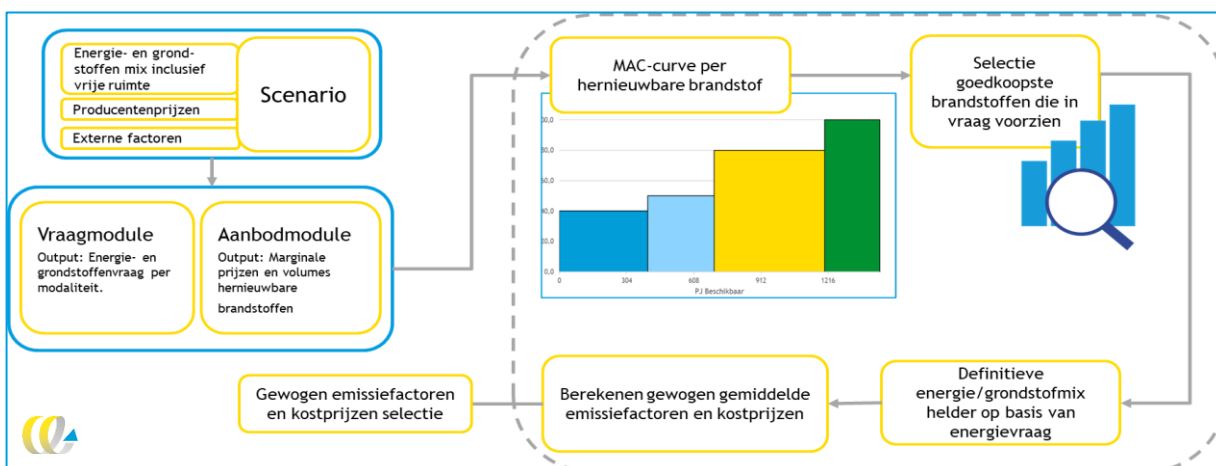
Energie- en grondstoffen mix inclusief vrije ruimte

Producentenprijzen

Externe factoren

Scenario

Vraagmodule
Output: Energie- en grondstoffenvraag per modaliteit.

Aanbodmodule
Output: Marginale prijzen en volumes hernieuwbare brandstoffen

MAC-curve per hernieuwbare brandstof

00,0
80,0
60,0
40,0
20,0
0,0
0
304
608
912
1216
PJ Beschikbaar

Selectie goedkoopste brandstoffen die in vraag voorzien

Definitieve energie/grondstofmix helder op basis van energievraag

Berekenen gewogen gemiddelde emissiefactoren en kostprijzen

Gewogen emissiefactoren en kostprijzen selectie